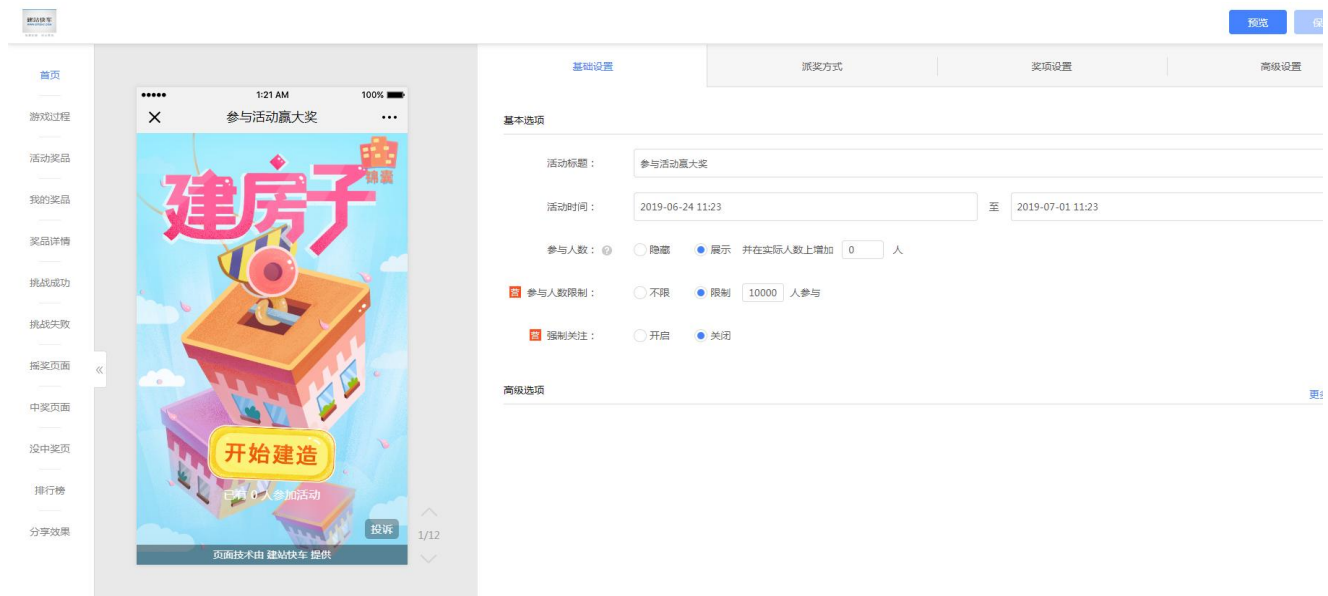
建站快车

预览 保

首页
游戏过程
活动奖品
我的奖品
奖品详情
挑战成功
挑战失败
摇奖页面
中奖页面
没中奖页
排行榜
分享效果

1:21 AM 100%
参与活动赢大奖
建房子
开始建造
已有 0 人参加活动
投诉
页面技术由 建站快车 提供
1/12

基础设置 派奖方式 奖项设置 高级设置

基本选项
活动标题： 参与活动赢大奖
活动时间： 2019-06-24 11:23 至 2019-07-01 11:23
参与人数： 隐藏 展示 并在实际人数上增加 0 人
参与人数限制： 不限 限制 10000 人参与
强制关注： 开启 关闭

高级选项
更